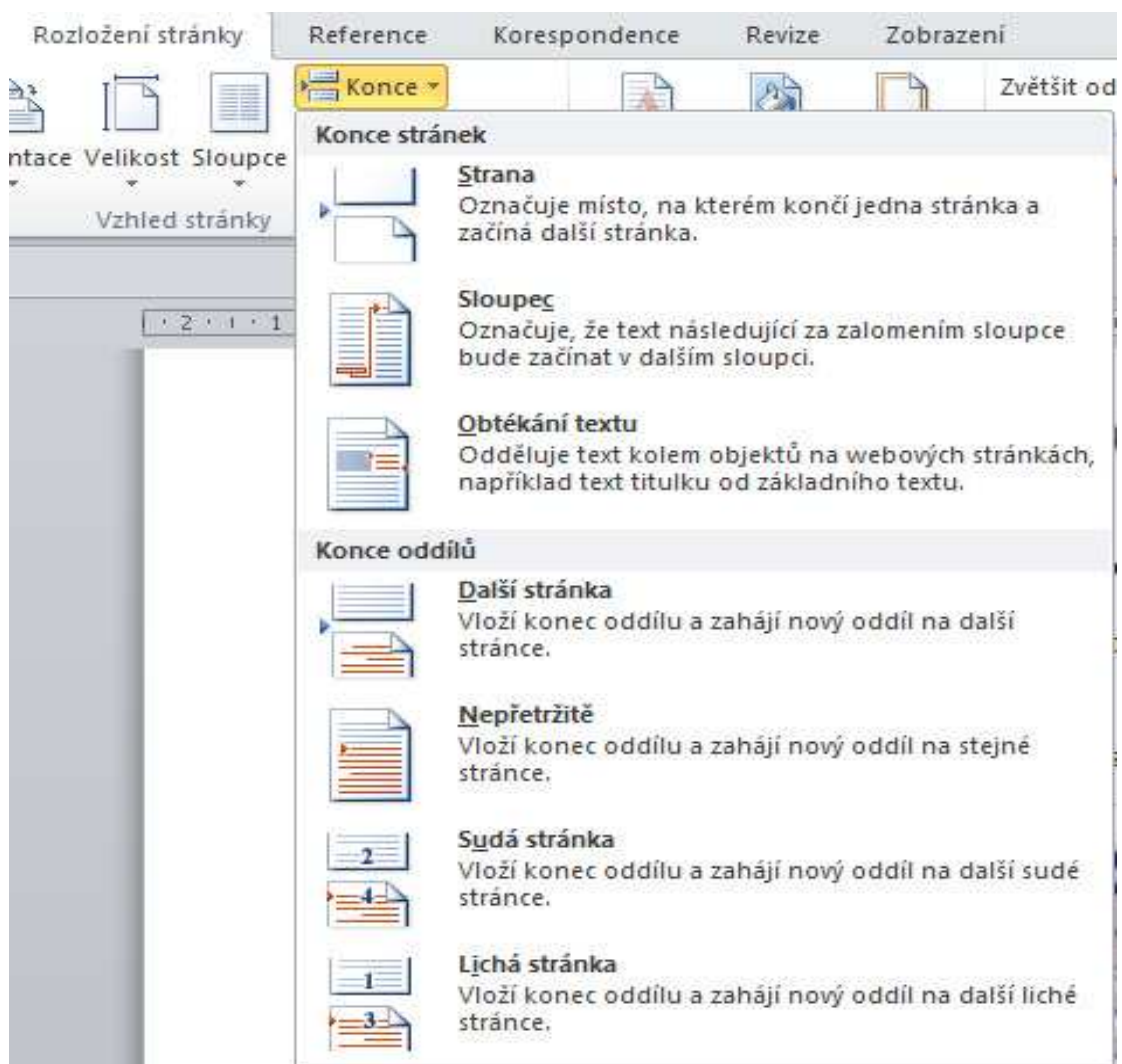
Rozložení stránky Reference Korespondence Revize Zobrazení

Konce

Zvětšit od

ntace Velikost Sloupce

Vzhled stránky

2 1 1

Konce stránek

Strana
Označuje místo, na kterém končí jedna stránka a začíná další stránka.

Sloupec
Označuje, že text následující za zalomením sloupce bude začínat v dalším sloupci.

Obtékání textu
Odděluje text kolem objektů na webových stránkách, například text titulku od základního textu.

Konce oddílů

Další stránka
Vloží konec oddílu a zahájí nový oddíl na další stránce.

Nepřetržitě
Vloží konec oddílu a zahájí nový oddíl na stejné stránce.

2
4
Sudá stránka
Vloží konec oddílu a zahájí nový oddíl na další sudé stránce.

1
3
Lichá stránka
Vloží konec oddílu a zahájí nový oddíl na další liché stránce.